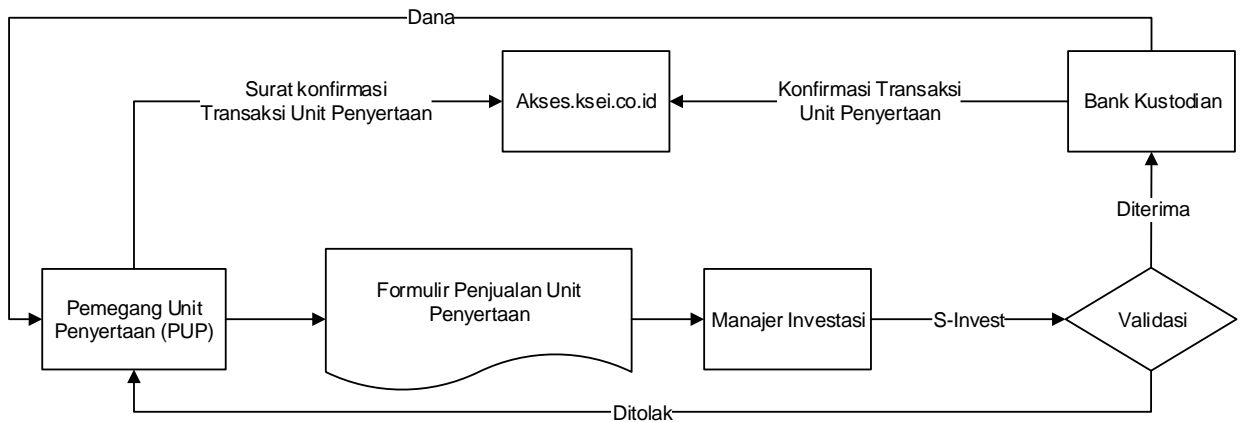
Dana

Surat konfirmasi Transaksi Unit Penyertaan

Akses.ksei.co.id

Konfirmasi Transaksi Unit Penyertaan

Bank Kustodian

Diterima

Pemegang Unit Penyertaan (PUP)

Formulir Penjualan Unit Penyertaan

Manajer Investasi

S-Invest

Validasi

Ditolak